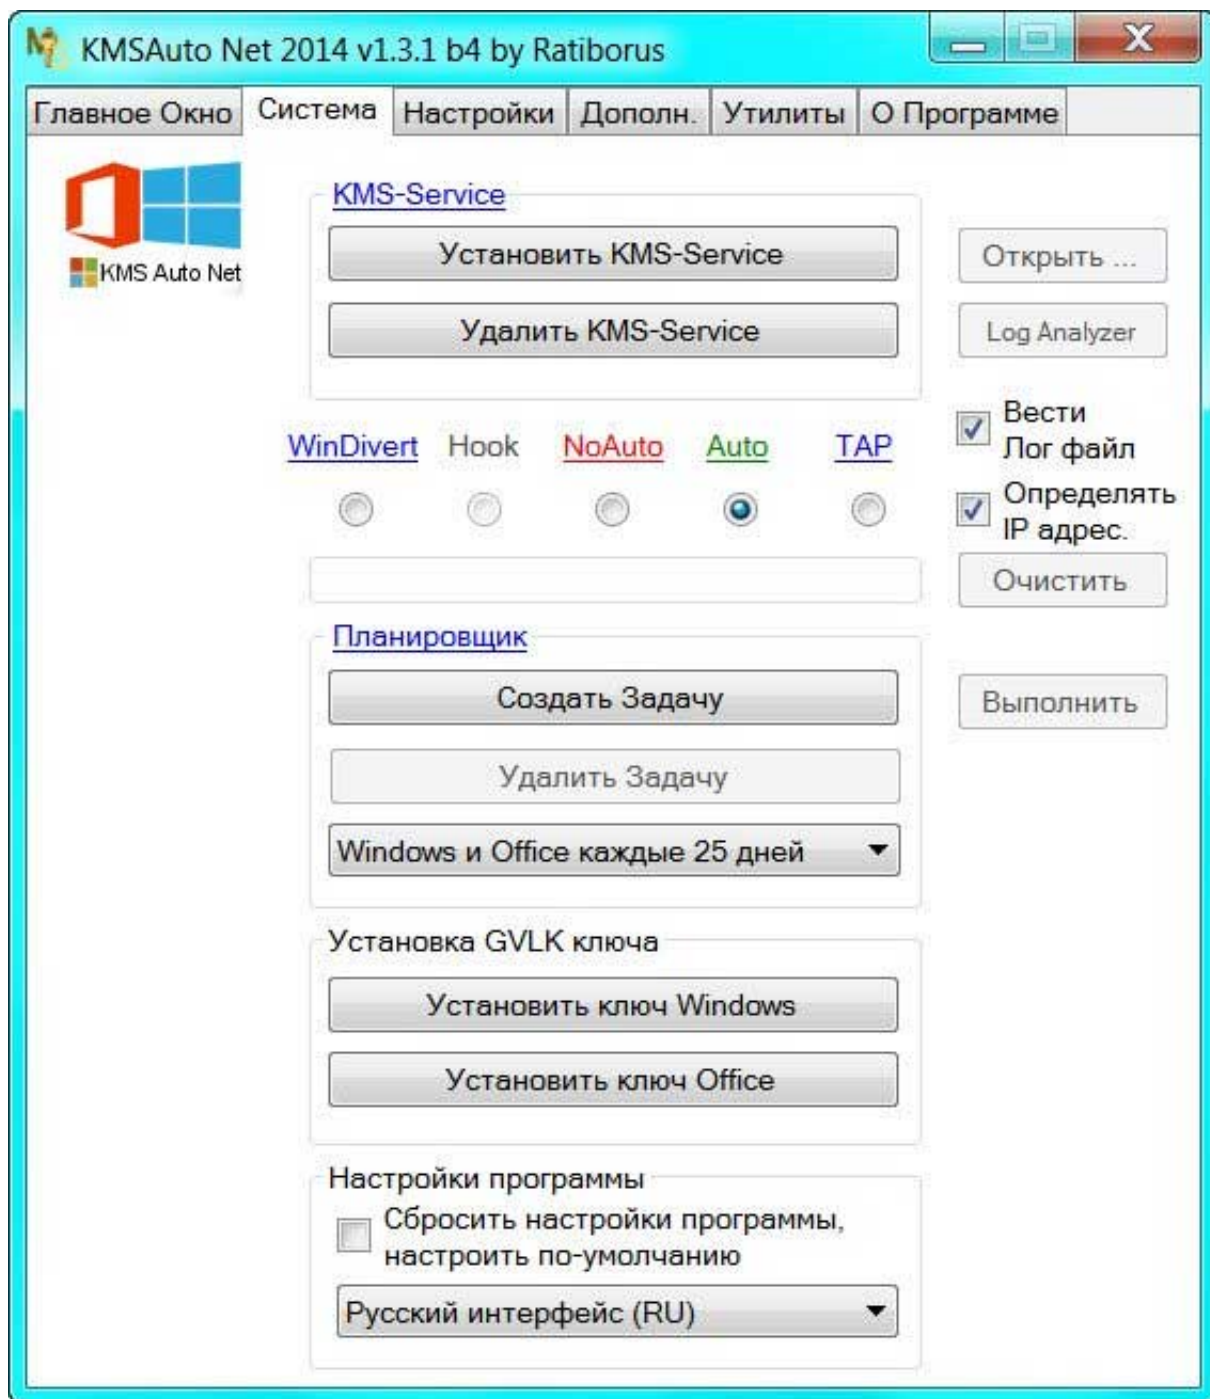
KMSAuto Net 2014 v1.3.1 b4 by Ratiborus

Главное Окно | Система | Настройки | Дополн. | Утилиты | О Программе

KMS Auto Net

KMS-Service

Установить KMS-Service

Удалить KMS-Service

Открыть ...

Log Analyzer

WinDivert Hook NoAuto Auto TAP

Вести Лог файл

Определять IP адрес.

Очистить

Планировщик

Создать Задачу

Удалить Задачу

Windows и Office каждые 25 дней

Выполнить

Установка GVLK ключа

Установить ключ Windows

Установить ключ Office

Настройки программы

Сбросить настройки программы, настроить по-умолчанию

Русский интерфейс (RU)